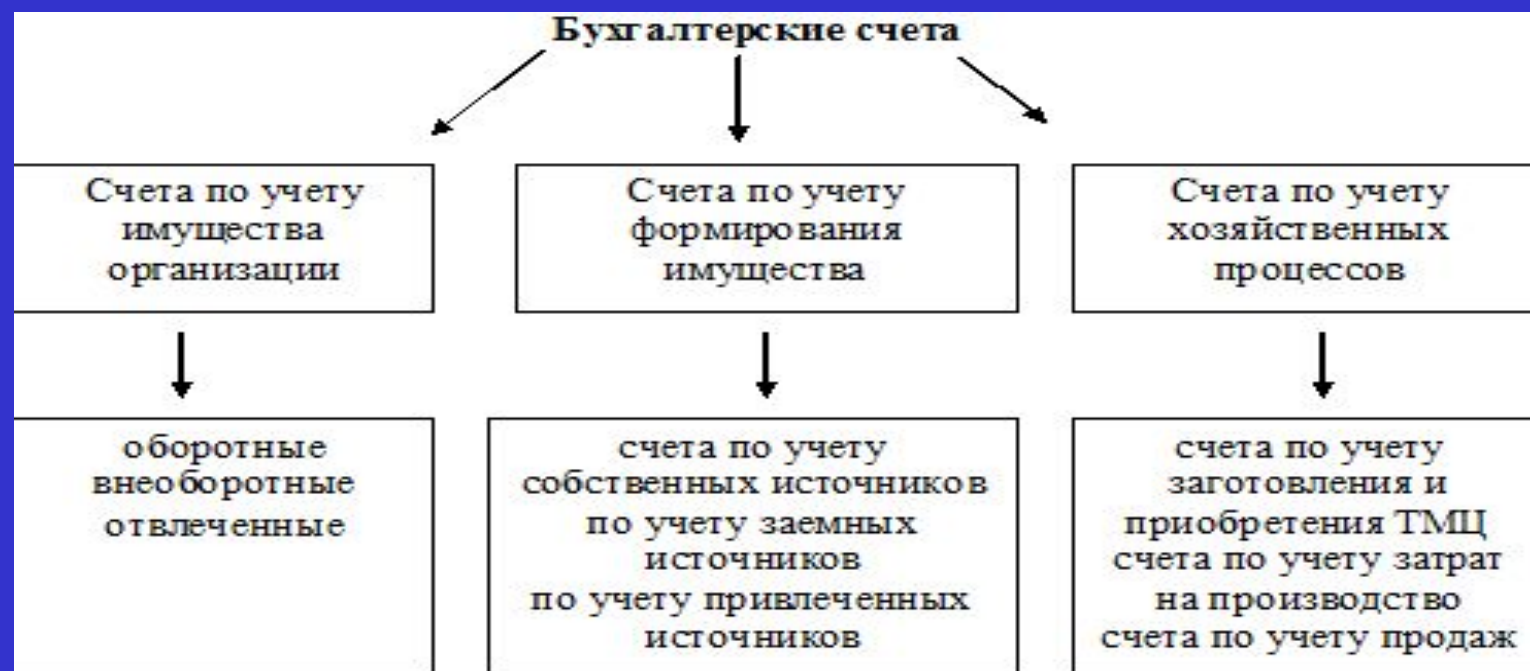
Бухгалтерские счета

Счета по учету имущества организации

Счета по учету формирования имущества

Счета по учету хозяйственных процессов

оборотные
внеоборотные
отвлеченные

счета по учету собственных источников
по учету заемных источников
по учету привлеченных источников

счета по учету заготовления и приобретения ТМЦ
счета по учету затрат на производство
счета по учету продаж